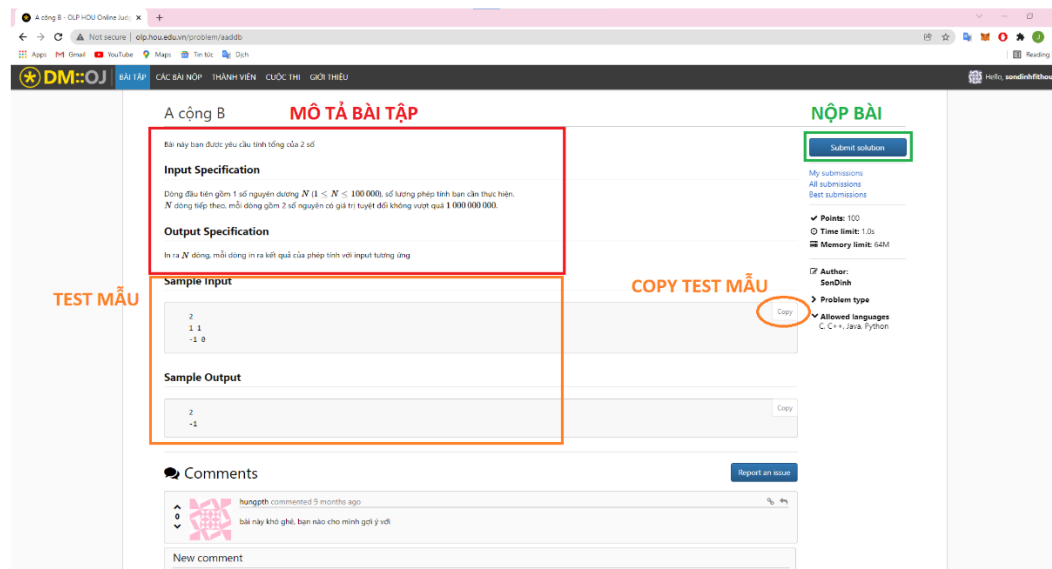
A cộng B - OLP HOU Online Judg ×  +

Not secure | olp.hou.edu.vn/problem/aaddb

Apps  Gmail  YouTube  Maps  Tin tức  Dịch

Reading

DM::OJ  BÀI TẬP  CÁC BÀI NỘP  THÀNH VIÊN  CUỘC THI  GIỚI THIỆU

Hello, sondinhfithou

A cộng B

MÔ TẢ BÀI TẬP

NỘP BÀI

Bài này bạn được yêu cầu tính tổng của 2 số

Input Specification

Dòng đầu tiên gồm 1 số nguyên dương $N$ ($1 < N < 100\,000$), số lượng phép tính bạn cần thực hiện.
$N$ dòng tiếp theo, mỗi dòng gồm 2 số nguyên có giá trị tuyệt đối không vượt quá $1\,000\,000\,000$.

Output Specification

In ra $N$ dòng, mỗi dòng in ra kết quả của phép tính với input tương ứng

Submit solution

My submissions
All submissions
Best submissions

Points: 100
Time limit: 1.0s
Memory limit: 64M

Author:
SonDinh

Problem type

Allowed languages
C, C++, Java, Python

TEST MẪU

COPY TEST MẪU

Sample Input

2
1 1
-1 0

Copy

Sample Output

2
-1

Copy

Comments

Report an issue

hungpth commented 9 months ago

0

bài này khó ghê, bạn nào cho mình gợi ý với

New comment